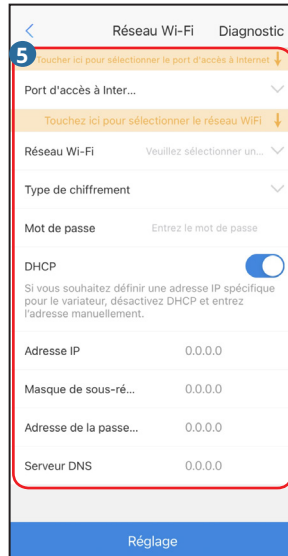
<
Réseau Wi-Fi
Diagnostic

5
Toucher ici pour sélectionner le port d'accès à Internet ↓

Port d'accès à Inter...

Touchez ici pour sélectionner le réseau WiFi ↓

Réseau Wi-Fi
Veuillez sélectionner un...

Type de chiffrement

Mot de passe
Entrez le mot de passe

DHCP

Si vous souhaitez définir une adresse IP spécifique pour le variateur, désactivez DHCP et entrez l'adresse manuellement.

Adresse IP
0.0.0.0

Masque de sous-ré...
0.0.0.0

Adresse de la passe...
0.0.0.0

Serveur DNS
0.0.0.0

Réglage